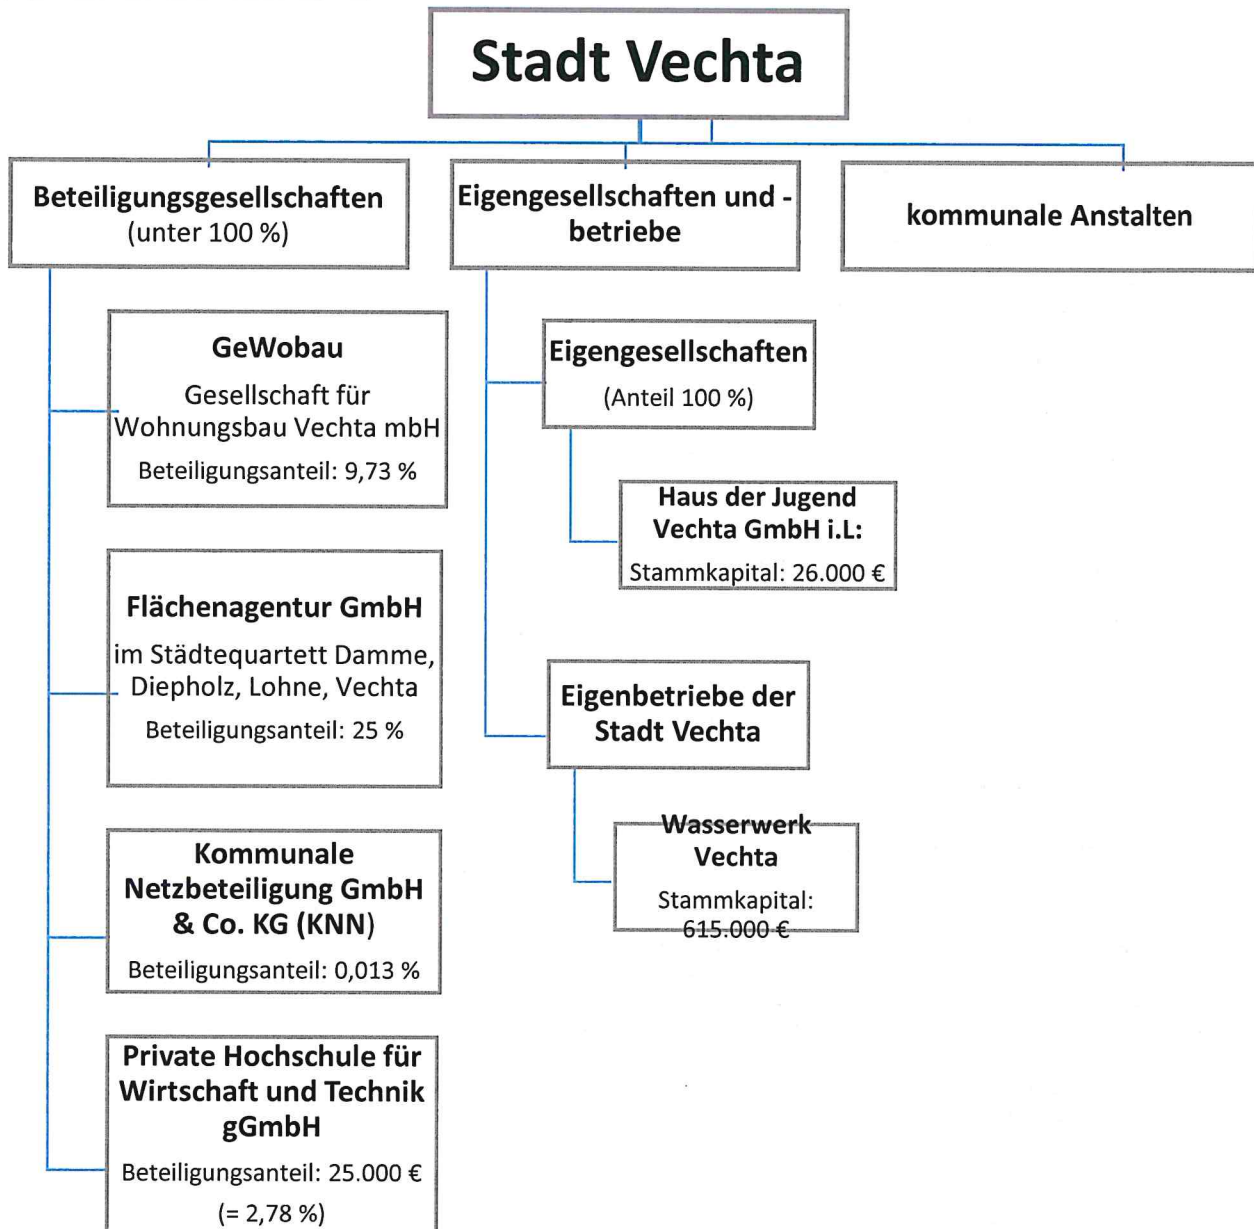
Stadt Vechta

Beteiligungsgesellschaften
(unter 100 %)

Eigengesellschaften und -betriebe

kommunale Anstalten

GeWobau
Gesellschaft für Wohnungsbau Vechta mbH
Beteiligungsanteil: 9,73 %

Flächenagentur GmbH
im Städtequartett Damme, Diepholz, Lohne, Vechta
Beteiligungsanteil: 25 %

Kommunale Netzbeteiligung GmbH & Co. KG (KNN)
Beteiligungsanteil: 0,013 %

Private Hochschule für Wirtschaft und Technik gGmbH
Beteiligungsanteil: 25.000 €
(= 2,78 %)

Eigengesellschaften
(Anteil 100 %)

Haus der Jugend Vechta GmbH i.L:
Stammkapital: 26.000 €

Eigenbetriebe der Stadt Vechta

Wasserwerk Vechta
Stammkapital: 615.000 €